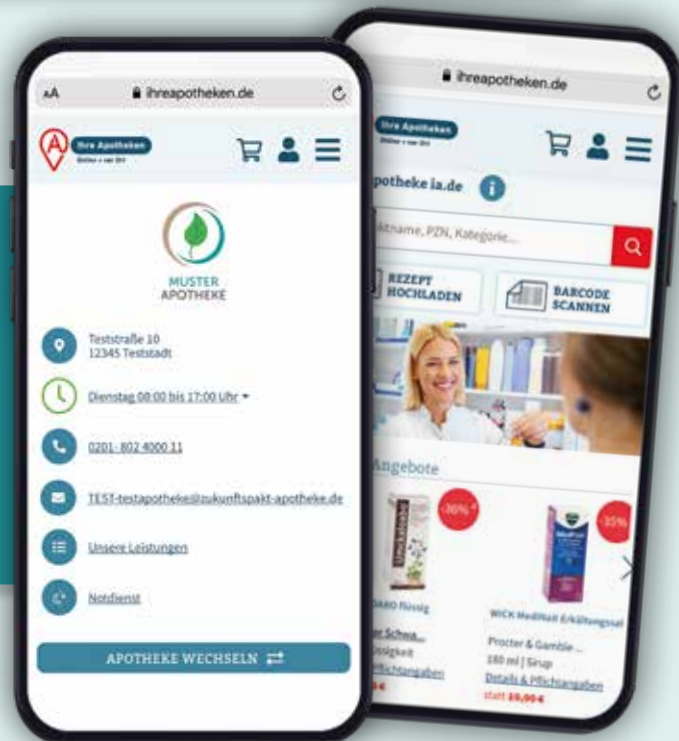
AA ihreapotheken.de

Ihre Apotheken
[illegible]

MUSTER APOTHEKE

Teststraße 10
12345 Teststadt

Dienstag 08:00 bis 17:00 Uhr

0201- 802 4000 11

TEST-testapotheke@zukunftspakt-apotheke.de

Unsere Leistungen

Notdienst

APOTHEKE WECHSELN

ihreapotheken.de

Ihre Apotheken

potheke ia.de

ktname, PZN, Kategorie...

REZEPT HOCHLADEN

BARCODE SCANNEN

Angebote

-36%

-35%

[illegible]BARO flüssig

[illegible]r Schwa...
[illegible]sigkeit
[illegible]Pflichtangaben

WICK MediNait Erkältungssaf

Procter & Gamble ...
180 ml | Sirup
Details & Pflichtangaben
statt 19,99 €